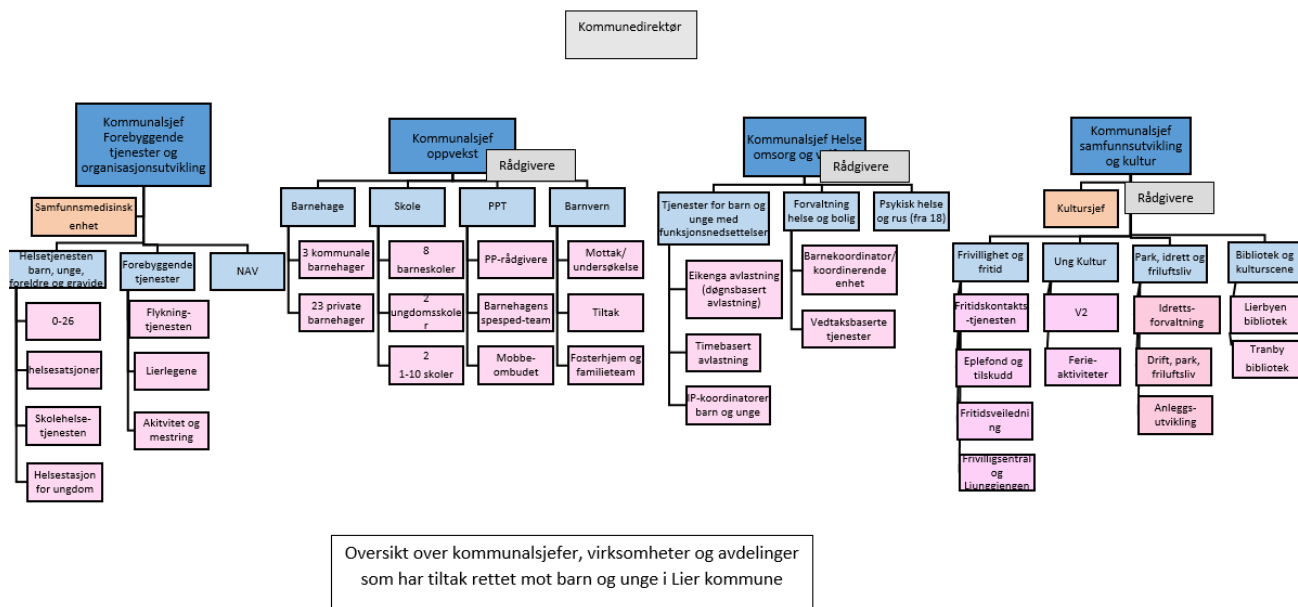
Kommunedirektør

Kommunalsjef Forebyggende tjenester og organisasjonsutvikling

Samfunnsmedisinsk enhet

Helsetjenesten barn, unge, foreldre og gravide

0-26

helsesatsjoner

Skolehelse-tjenesten

Helsestasjon for ungdom

Forebyggende tjenester

Flykning-tjenesten

Lierlegene

Akitvitet og mestring

NAV

Kommunalsjef oppvekst

Rådgivere

Barnehage

3 kommunale barnehager

23 private barnehager

Skole

8 barneskoler

2 ungdomsskoler

2 1-10 skoler

PPT

PP-rådgivere

Barnehagens spesped-team

Mobbe-ombudet

Barnvern

Mottak/ undersøkelse

Tiltak

Fosterhjem og familieteam

Kommunalsjef Helse omsorg og v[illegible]

Rådgivere

Tjenester for barn og unge med funksjonsnedsettelser

Eikenga avlastning (døgnsbasert avlastning)

Timebasert avlastning

IP-koordinatorer barn og unge

Forvaltning helse og bolig

Barnekoordinator/ koordinerende enhet

Vedtaksbaserte tjenester

Psykisk helse og rus (fra 18)

Kommunalsjef samfunnsutvikling og kultur

Kultursjef

Rådgivere

Frivillighet og fritid

Fritidskontakts-tjenesten

Eplefond og tilskudd

Fritidsveiledning

Frivilligsentral og Ljunggjengen

Ung Kultur

V2

Ferie-aktiviteter

Park, idrett og friluftsliv

Idretts-forvaltning

Drift, park, friluftsliv

Anleggs-utvikling

Bibliotek og kulturscene

Lierbyen bibliotek

Tranby bibliotek

Oversikt over kommunalsjefer, virksomheter og avdelinger som har tiltak rettet mot barn og unge i Lier kommune